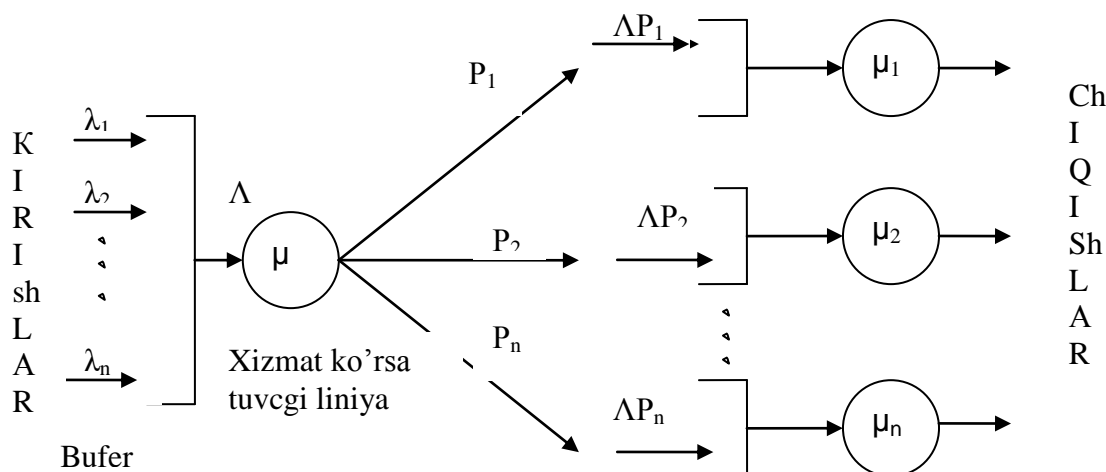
K
I
R
I
sh
L
A
R

$\lambda_1$

$\lambda_2$

$\lambda_n$

Bufer

$\Lambda$

μ

Xizmat ko'rsa tuvcgi liniya

$P_1$

$P_2$

$P_n$

$\Lambda P_1$

$\Lambda P_2$

$\Lambda P_n$

$\mu_1$

$\mu_2$

$\mu_n$

Ch
I
Q
I
Sh
L
A
R